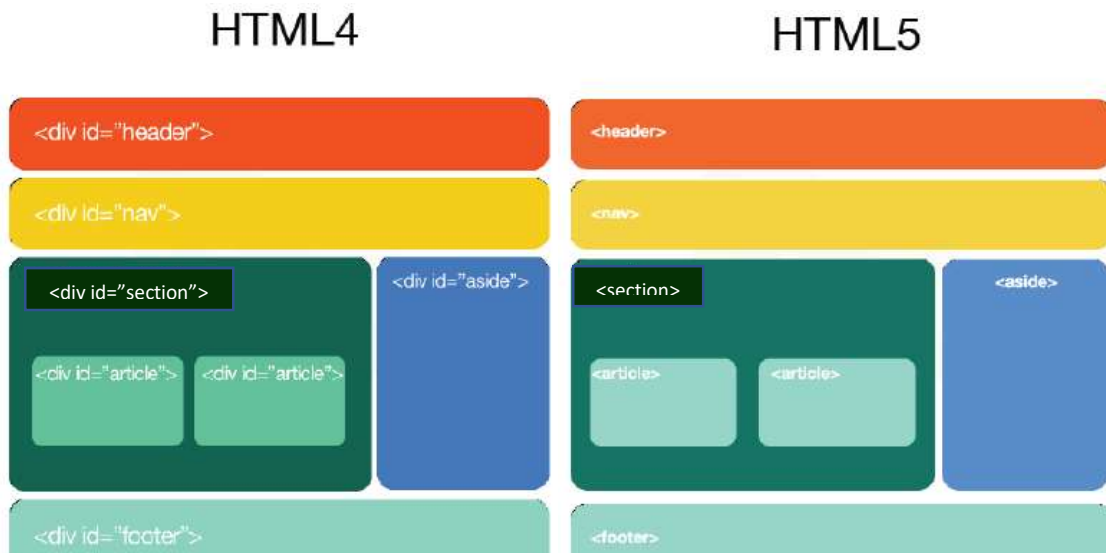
HTML4

<div id="header">

<div id="nav">

<div id="section">

<div id="aside">

<div id="article">

<div id="article">

<div id="footer">

HTML5

<header>

<nav>

<section>

<aside>

<article>

<article>

<footer>